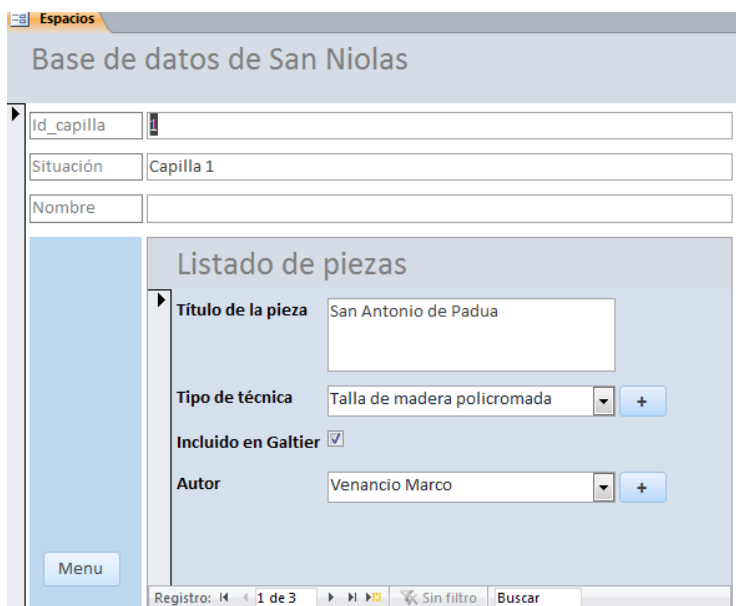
Espacios

Base de datos de San Niolas

Id_capilla 1

Situación Capilla 1

Nombre

Listado de piezas

Título de la pieza San Antonio de Padua

Tipo de técnica Talla de madera policromada +

Incluido en Galtier

Autor Venancio Marco +

Menu

Registro: 1 de 3 Sin filtro Buscar